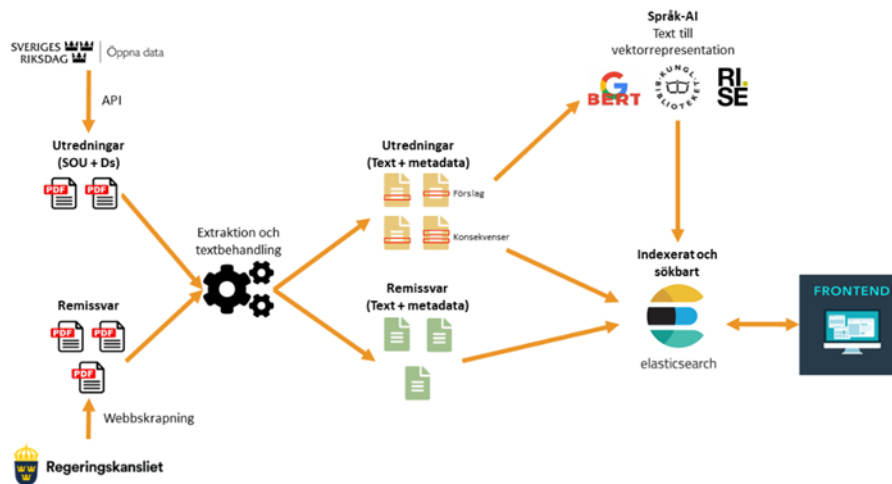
SVERIGES RIKSDAG | Öppna data

API

Utredningar (SOU + Ds)

PDF PDF

Remissvar

PDF PDF PDF

Webbskrapning

Regeringskansliet

Extraktion och textbehandling

Utredningar (Text + metadata)

Förslag

Konsekvenser

Remissvar (Text + metadata)

Språk-AI
Text till vektorrepresentation

BERT

KUNGL. BIBLIOTEKET

RI. SE

Indexerat och sökbart

elasticsearch

FRONTEND